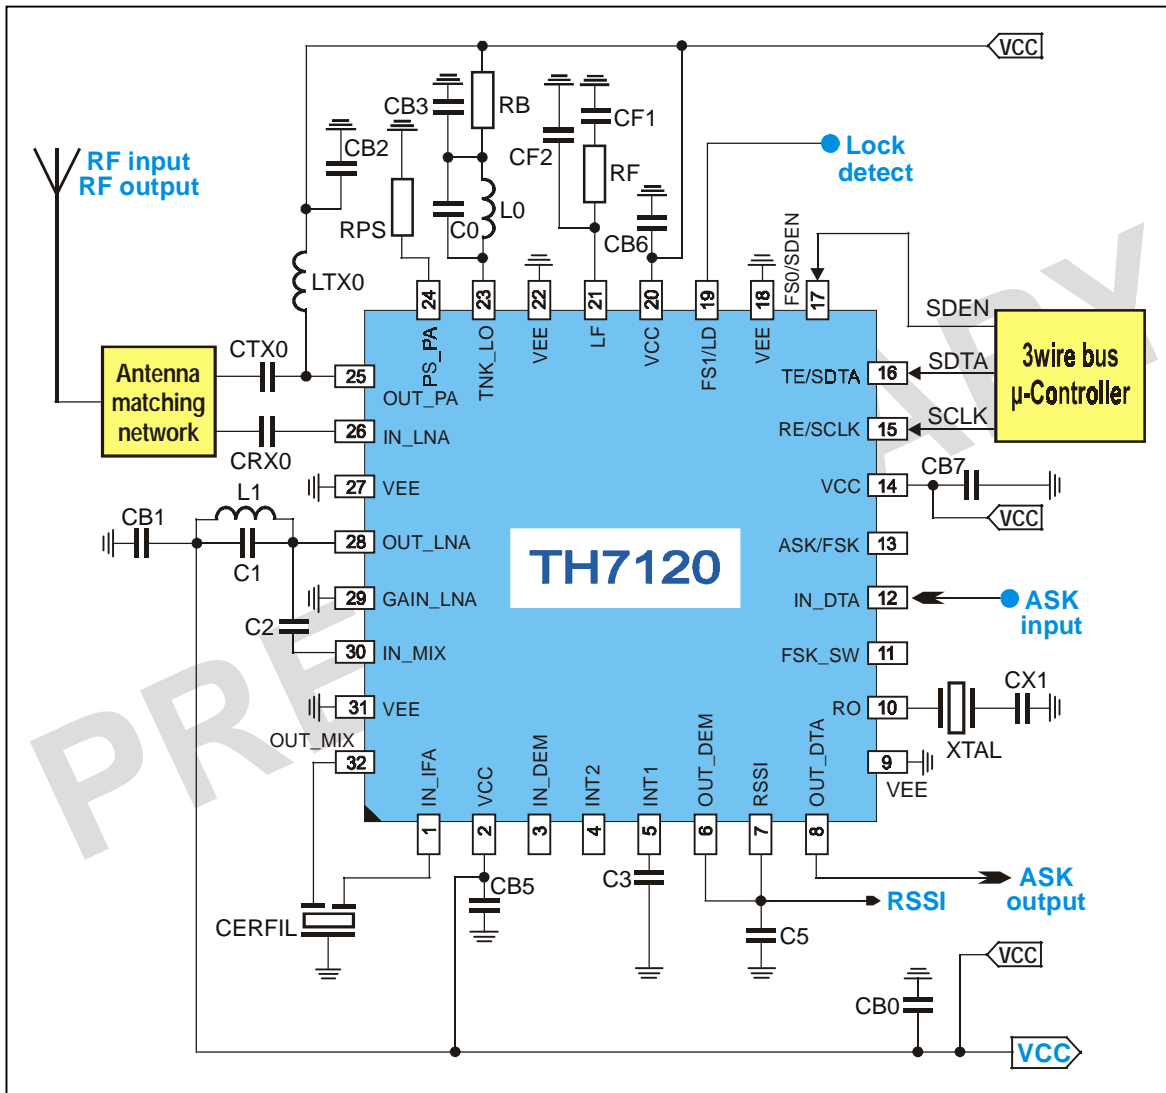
VCC
RF input
RF output
CB3
RB
CF2
CF1
Lock detect
CB2
RF
L0
RPS
C0
CB6
FS0/SDEN
LTX0
24
23
22
21
20
19
18
17
SDEN
PS_PA
TNK_LO
VEE
LF
VCC
FS1/LD
VEE
3wire bus
µ-Controller
CTX0
Antenna matching network
25
OUT_PA
TE/SDTA
16
SDTA
SCLK
26
IN_LNA
RE/SCLK
15
CRX0
27
VEE
VCC
14
CB7
L1
VCC
CB1
28
OUT_LNA
TH7120
ASK/FSK
13
C1
29
GAIN_LNA
IN_DTA
12
ASK input
C2
30
IN_MIX
FSK_SW
11
31
VEE
RO
10
CX1
XTAL
OUT_MIX
32
9
VEE
IN_IFA
VCC
IN_DEM
INT2
INT1
OUT_DEM
RSSI
OUT_DTA
1
2
3
4
5
6
7
8
CB5
C3
ASK output
RSSI
CERFIL
C5
VCC
CB0
VCC
PRELIMINARY